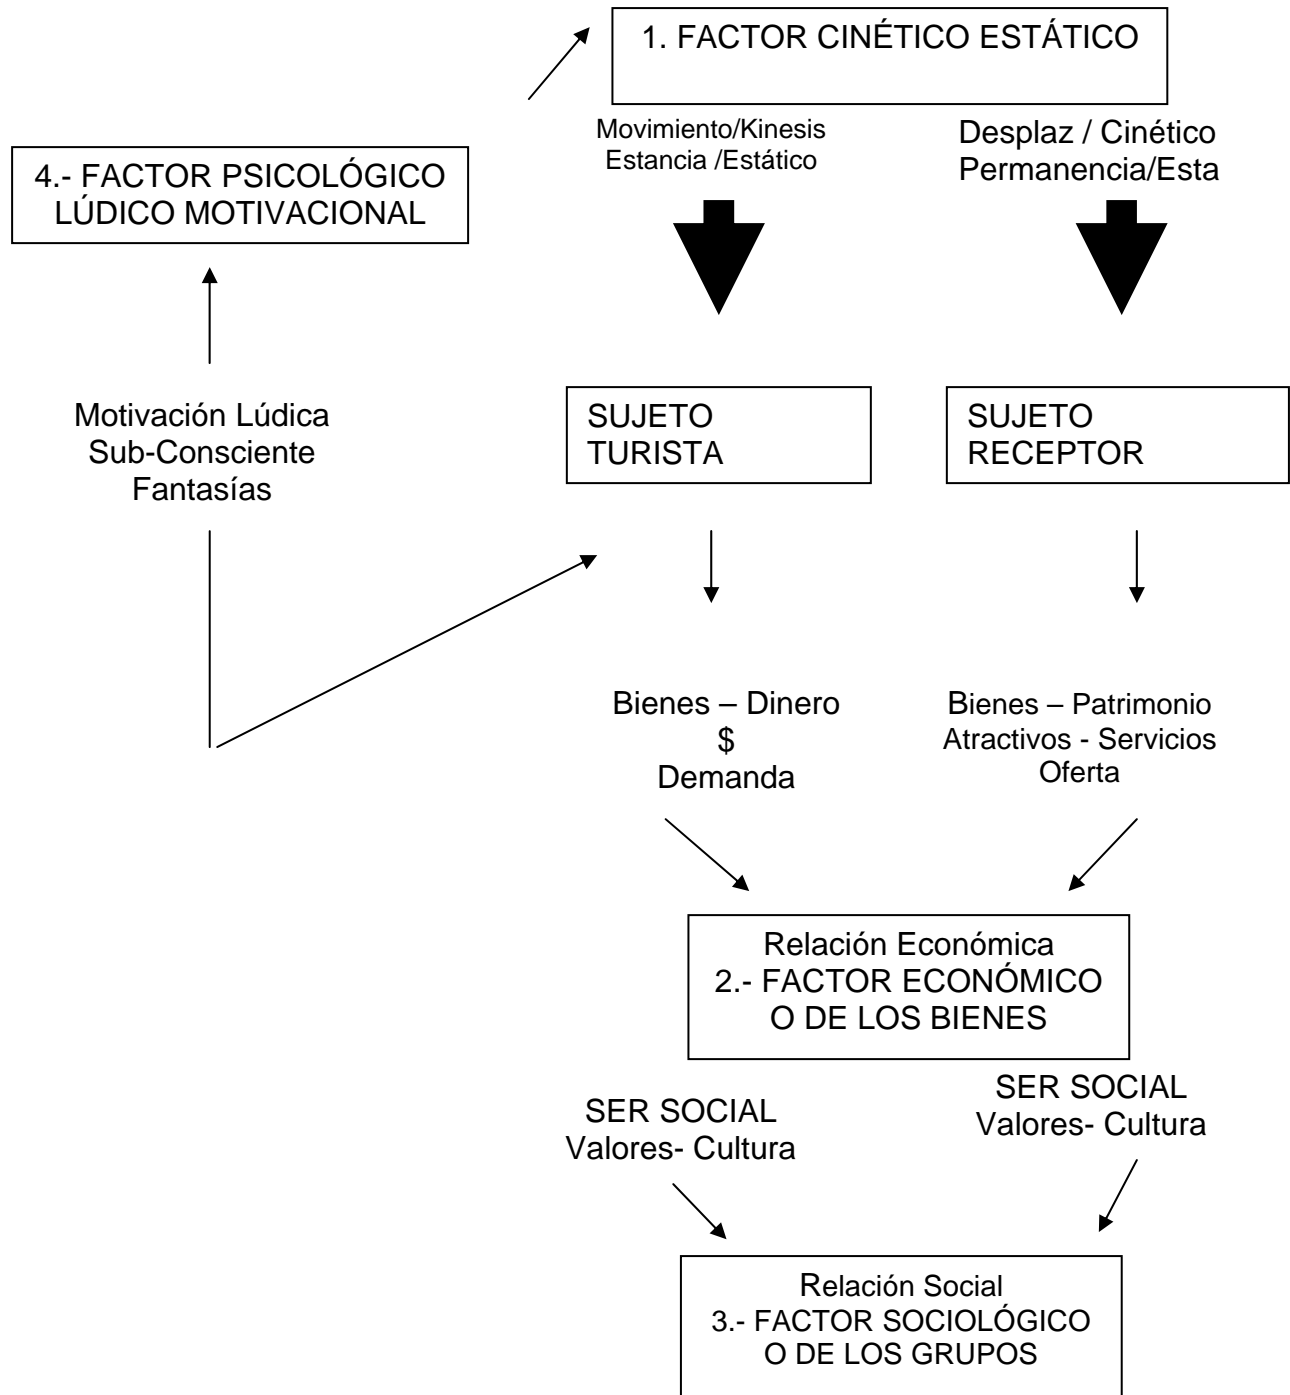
1. FACTOR CINÉTICO ESTÁTICO

4.- FACTOR PSICOLÓGICO LÚDICO MOTIVACIONAL

Movimiento/Kinesis
Estancia /Estático

Desplaz / Cinético
Permanencia/Esta

Motivación Lúdica
Sub-Consciente
Fantasías

SUJETO TURISTA

SUJETO RECEPTOR

Bienes – Dinero
\$
Demanda

Bienes – Patrimonio
Atractivos - Servicios
Oferta

Relación Económica
2.- FACTOR ECONÓMICO O DE LOS BIENES

SER SOCIAL
Valores- Cultura

SER SOCIAL
Valores- Cultura

Relación Social
3.- FACTOR SOCIOLÓGICO O DE LOS GRUPOS